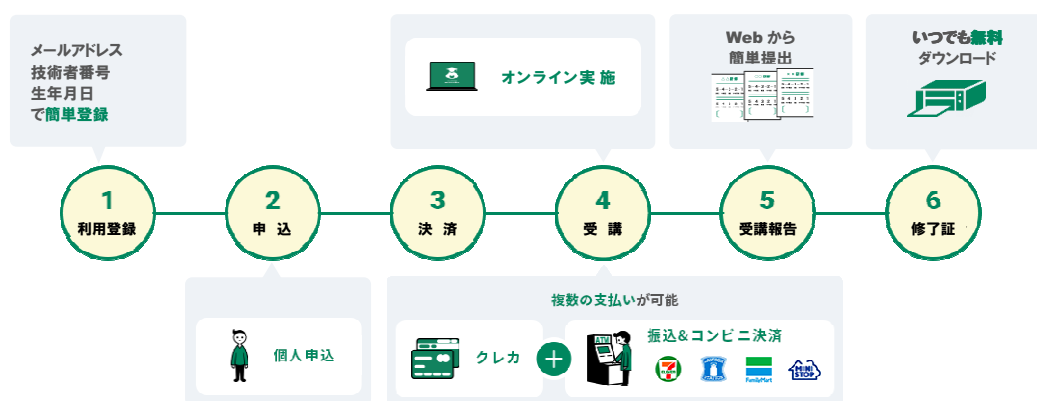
メールアドレス
技術者番号
生年月日
で簡単登録

オンライン実施

Webから
簡単提出

いつでも無料
ダウンロード

1
利用登録

2
申込

3
決済

4
受講

5
受講報告

6
修了証

個人申込

複数の支払いが可能

クレカ

+

振込&コンビニ決済

ATM

FamilyMart

MINI STOP